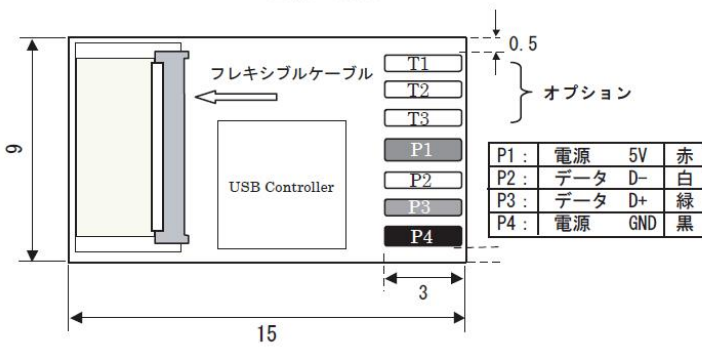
0.5

フレキシブルケーブル

T1
T2
T3

オプション

9

USB Controller

P1
P2
P3
P4

| P1： | 電源 | 5V | 赤 |
|---|---|---|---|
| P2： | データ | D− | 白 |
| P3： | データ | D+ | 緑 |
| P4： | 電源 | GND | 黒 |

3

15